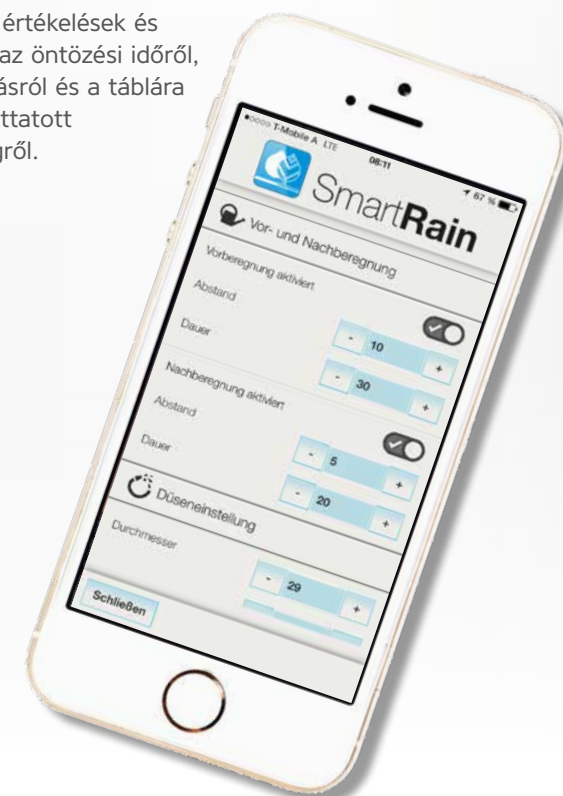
értékelések és az öntözési időről, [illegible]ásról és a táblára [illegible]ttatott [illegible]ről.

T-Mobile A LTE 08:11 87 %

SmartRain

Vor- und Nachberegnung

Vorberegnung aktiviert

Abstand

- 10 +

Dauer

- 30 +

Nachberegnung aktiviert

Abstand

- 5 +

Dauer

- 20 +

Düseneinstellung

Durchmesser

- 29 +

Schließen